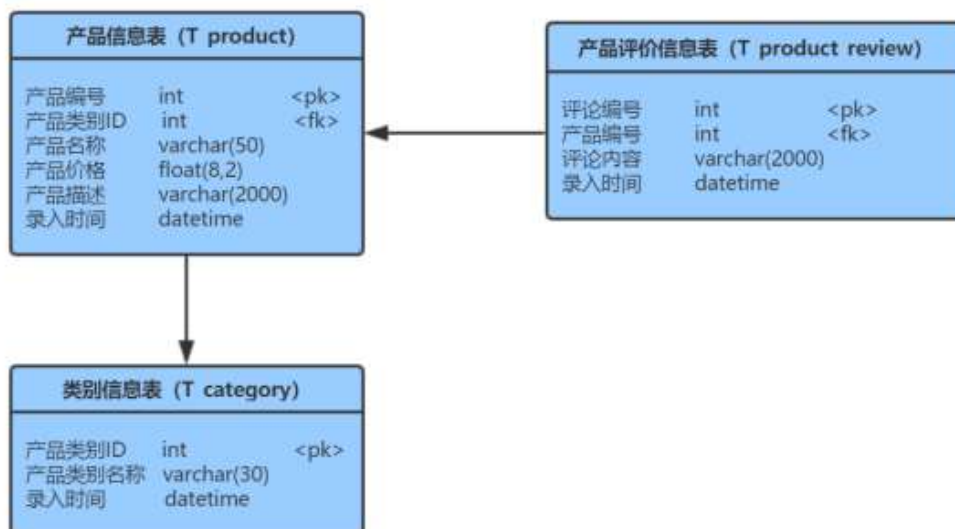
产品信息表（T product）

| | | |
|---|---|---|
| 产品编号 | int | <pk> |
| 产品类别ID | int | <fk> |
| 产品名称 | varchar(50) | |
| 产品价格 | float(8,2) | |
| 产品描述 | varchar(2000) | |
| 录入时间 | datetime | |

产品评价信息表（T product review）

| | | |
|---|---|---|
| 评论编号 | int | <pk> |
| 产品编号 | int | <fk> |
| 评论内容 | varchar(2000) | |
| 录入时间 | datetime | |

类别信息表（T category）

| | | |
|---|---|---|
| 产品类别ID | int | <pk> |
| 产品类别名称 | varchar(30) | |
| 录入时间 | datetime | |